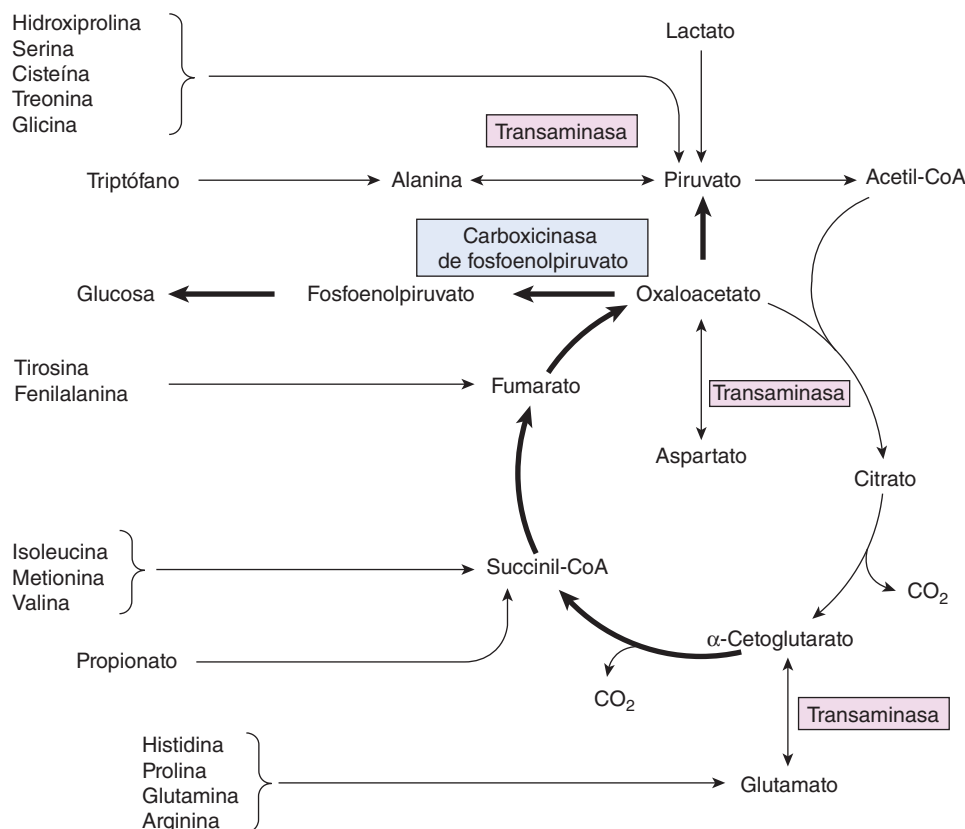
Hidroxiprolina
Serina
Cisteína
Treonina
Glicina

Lactato

Transaminasa

Triptófano
Alanina
Piruvato
Acetil-CoA

Carboxicinasa de fosfoenolpiruvato

Glucosa
Fosfoenolpiruvato
Oxaloacetato

Tirosina
Fenilalanina
Fumarato

Transaminasa

Aspartato

Citrato

Isoleucina
Metionina
Valina
Succinil-CoA

$CO_2$

Propionato
$\alpha$-Cetoglutarato

$CO_2$

Transaminasa

Histidina
Prolina
Glutamina
Arginina
Glutamato